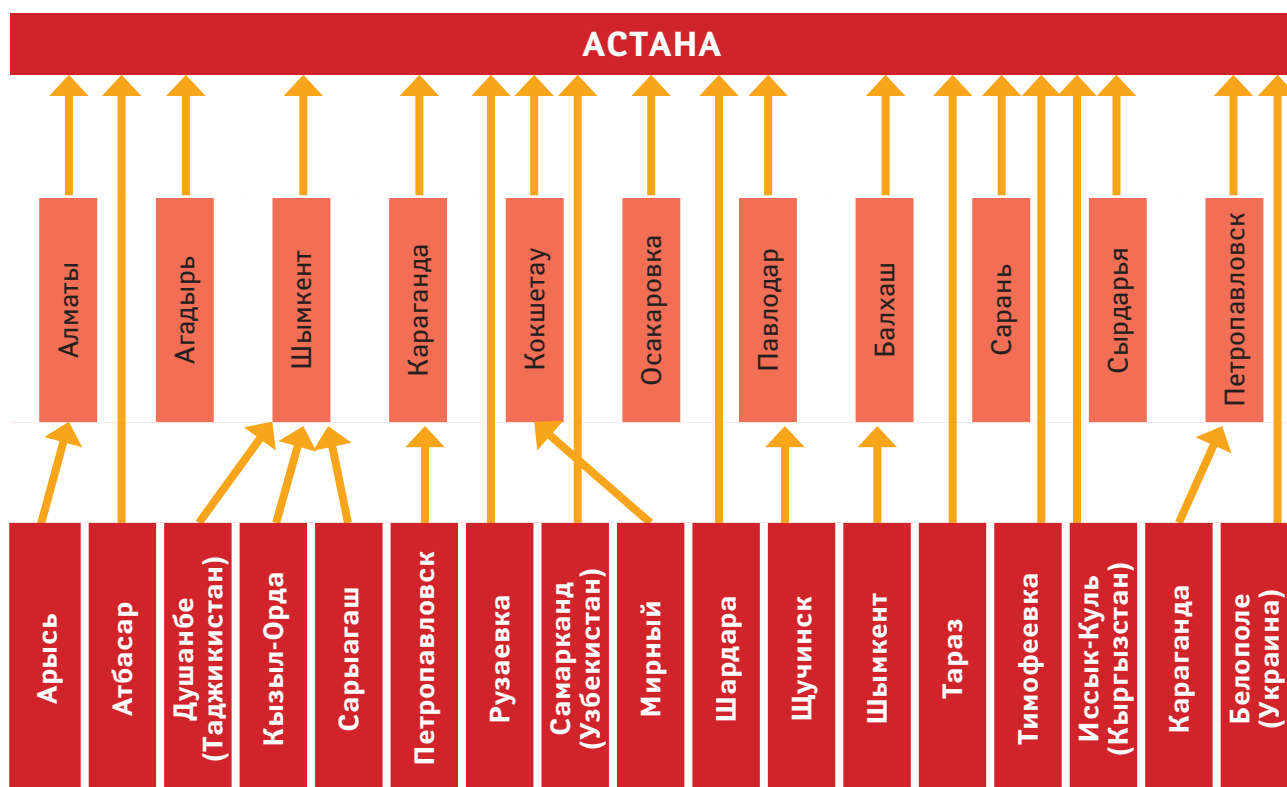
АСТАНА

Алматы
Агадырь
Шымкент
Караганда
Кокшетау
Осакаровка
Павлодар
Балхаш
Сарань
Сырдарья
Петропавловск

Арысь
Атбасар
Душанбе (Таджикистан)
Кызыл-Орда
Сарыагаш
Петропавловск
Рузаевка
Самарканд (Узбекистан)
Мирный
Шардара
Щучинск
Шымкент
Тараз
Тимофеевка
Иссык-Куль (Кыргызстан)
Караганда
Белополе (Украина)